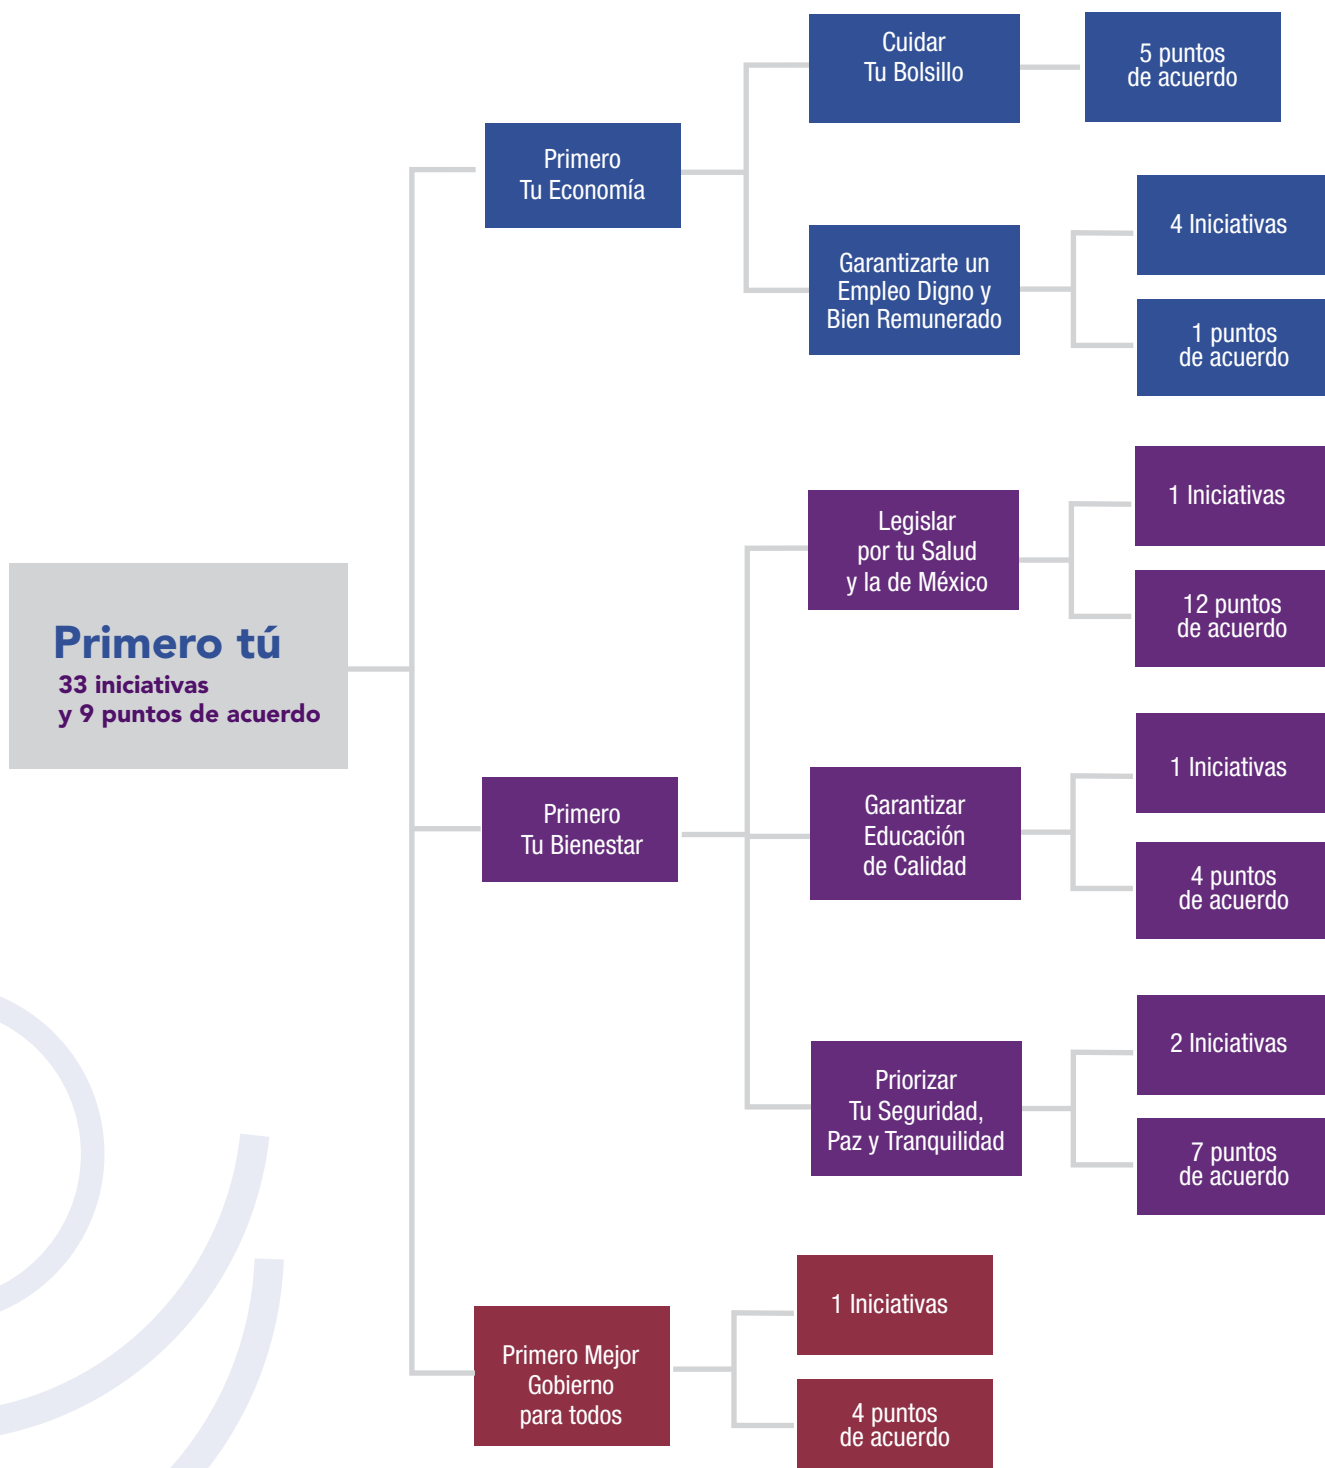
Primero tú
33 iniciativas
y 9 puntos de acuerdo

Primero
Tu Economía

Cuidar
Tu Bolsillo

5 puntos
de acuerdo

Garantizarte un
Empleo Digno y
Bien Remunerado

4 Iniciativas

1 puntos
de acuerdo

Primero
Tu Bienestar

Legislar
por tu Salud
y la de México

1 Iniciativas

12 puntos
de acuerdo

Garantizar
Educación
de Calidad

1 Iniciativas

4 puntos
de acuerdo

Priorizar
Tu Seguridad,
Paz y Tranquilidad

2 Iniciativas

7 puntos
de acuerdo

Primero Mejor
Gobierno
para todos

1 Iniciativas

4 puntos
de acuerdo